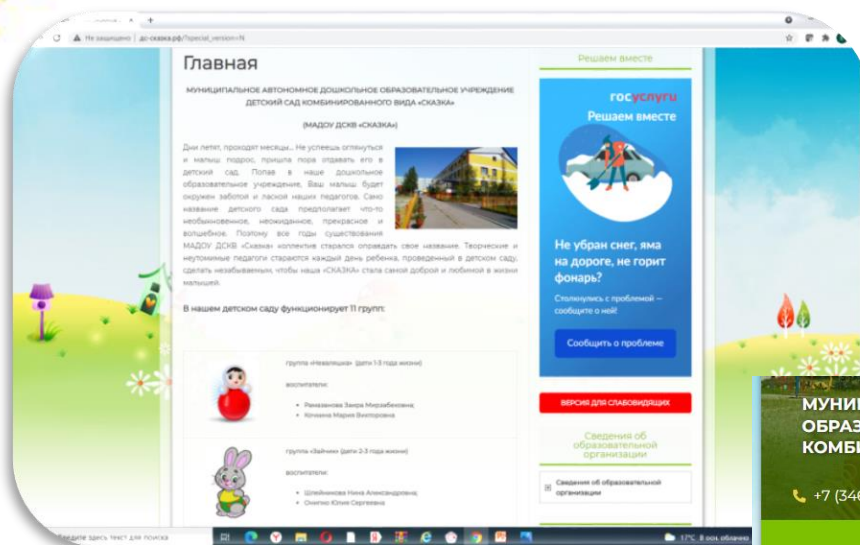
Не защищено | дс-сказка.рф/?special_version=N

Главная

МУНИЦИПАЛЬНОЕ АВТОНОМНОЕ ДОШКОЛЬНОЕ ОБРАЗОВАТЕЛЬНОЕ УЧРЕЖДЕНИЕ ДЕТСКИЙ САД КОМБИНИРОВАННОГО ВИДА «СКАЗКА»

(МАДОУ ДСКВ «СКАЗКА»)

Дни летят, проходят месяцы... Не успеешь оглянуться и малыш подрос, пришла пора отдавать его в детский сад. Попав в наше дошкольное образовательное учреждение, Ваш малыш будет окружен заботой и лаской наших педагогов. Само название детского сада предполагает что-то необыкновенное, неожиданное, прекрасное и волшебное. Поэтому все годы существования МАДОУ ДСКВ «Сказка» коллектив старался оправдать свое название. Творческие и неутомимые педагоги стараются каждый день ребенка, проведенный в детском саду, сделать незабываемым, чтобы наша «СКАЗКА» стала самой доброй и любимой в жизни малышей.

В нашем детском саду функционирует 11 групп:

группа «Неваляшка» (дети 1-3 года жизни)

воспитатели:

• Рамазанова Заира Мирзабековна
• Кочкина Мария Викторовна

группа «Зайчик» (дети 2-3 года жизни)

воспитатели:

• Шлейникова Нина Александровна
• Онипко Юлия Сергеевна

Решаем вместе

госуслуги
Решаем вместе

Не убран снег, яма на дороге, не горит фонарь?

Столкнулись с проблемой — сообщите о ней!

Сообщить о проблеме

ВЕРСИЯ ДЛЯ СЛАБОВИДЯЩИХ

Сведения об образовательной организации

Сведения об образовательной организации

МУНИ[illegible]
ОБРАЗ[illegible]
КОМБ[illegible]

+7 (346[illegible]

Введите здесь текст для поиска

17°C 8 осн. облачно